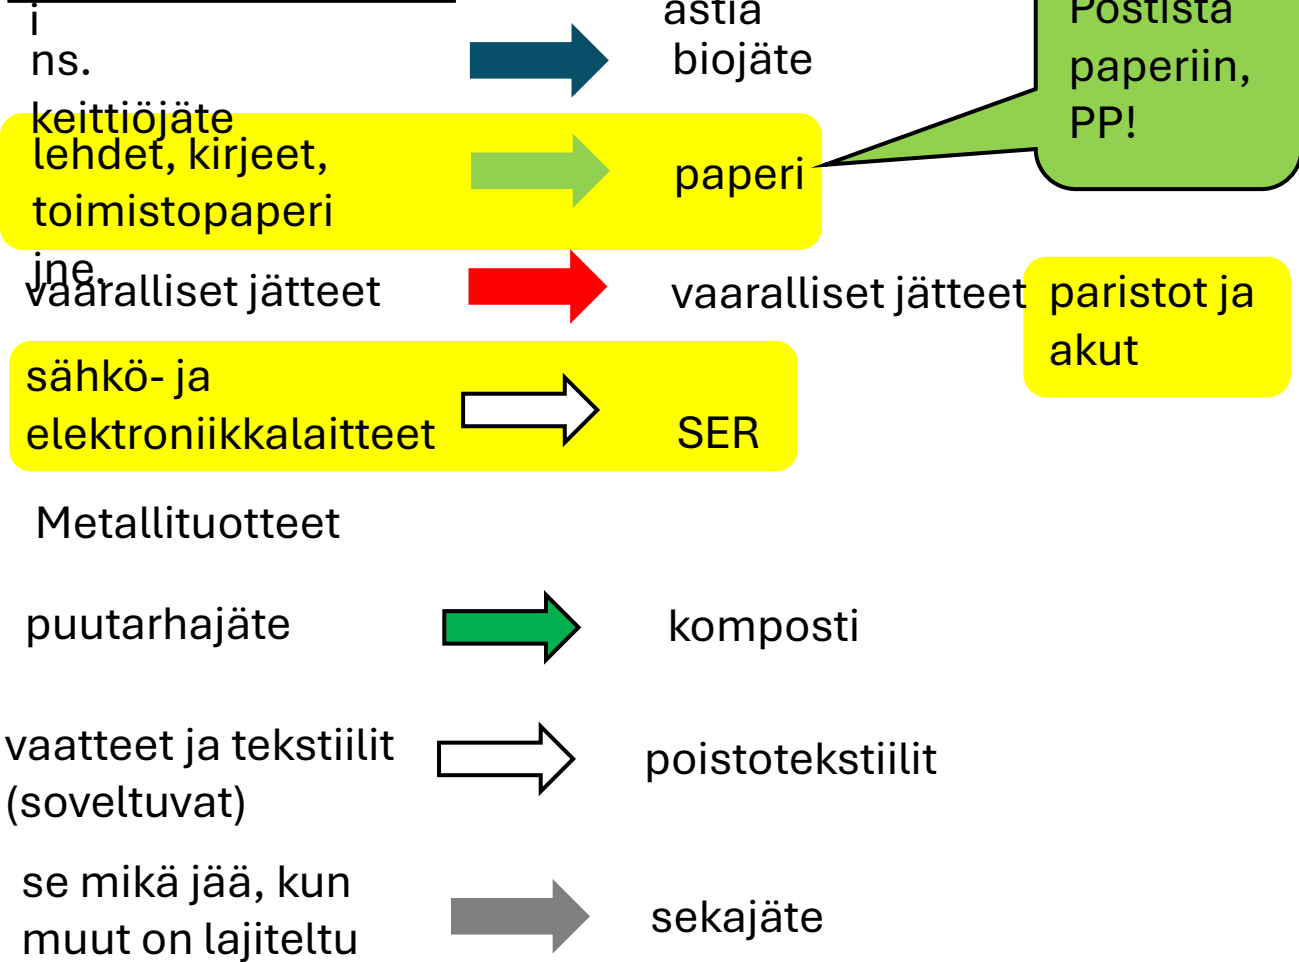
i
ns.
keittiöjäte

astia
biojäte

Postista paperiin, PP!

lehdet, kirjeet, toimistopaperi
ine.

paperi

vaaralliset jätteet

vaaralliset jätteet

paristot ja akut

sähkö- ja elektroniikkalaitteet

SER

Metallituotteet

puutarhajäte

komposti

vaatteet ja tekstiilit (soveltuvat)

poistotekstiilit

se mikä jää, kun muut on lajiteltu

sekajäte